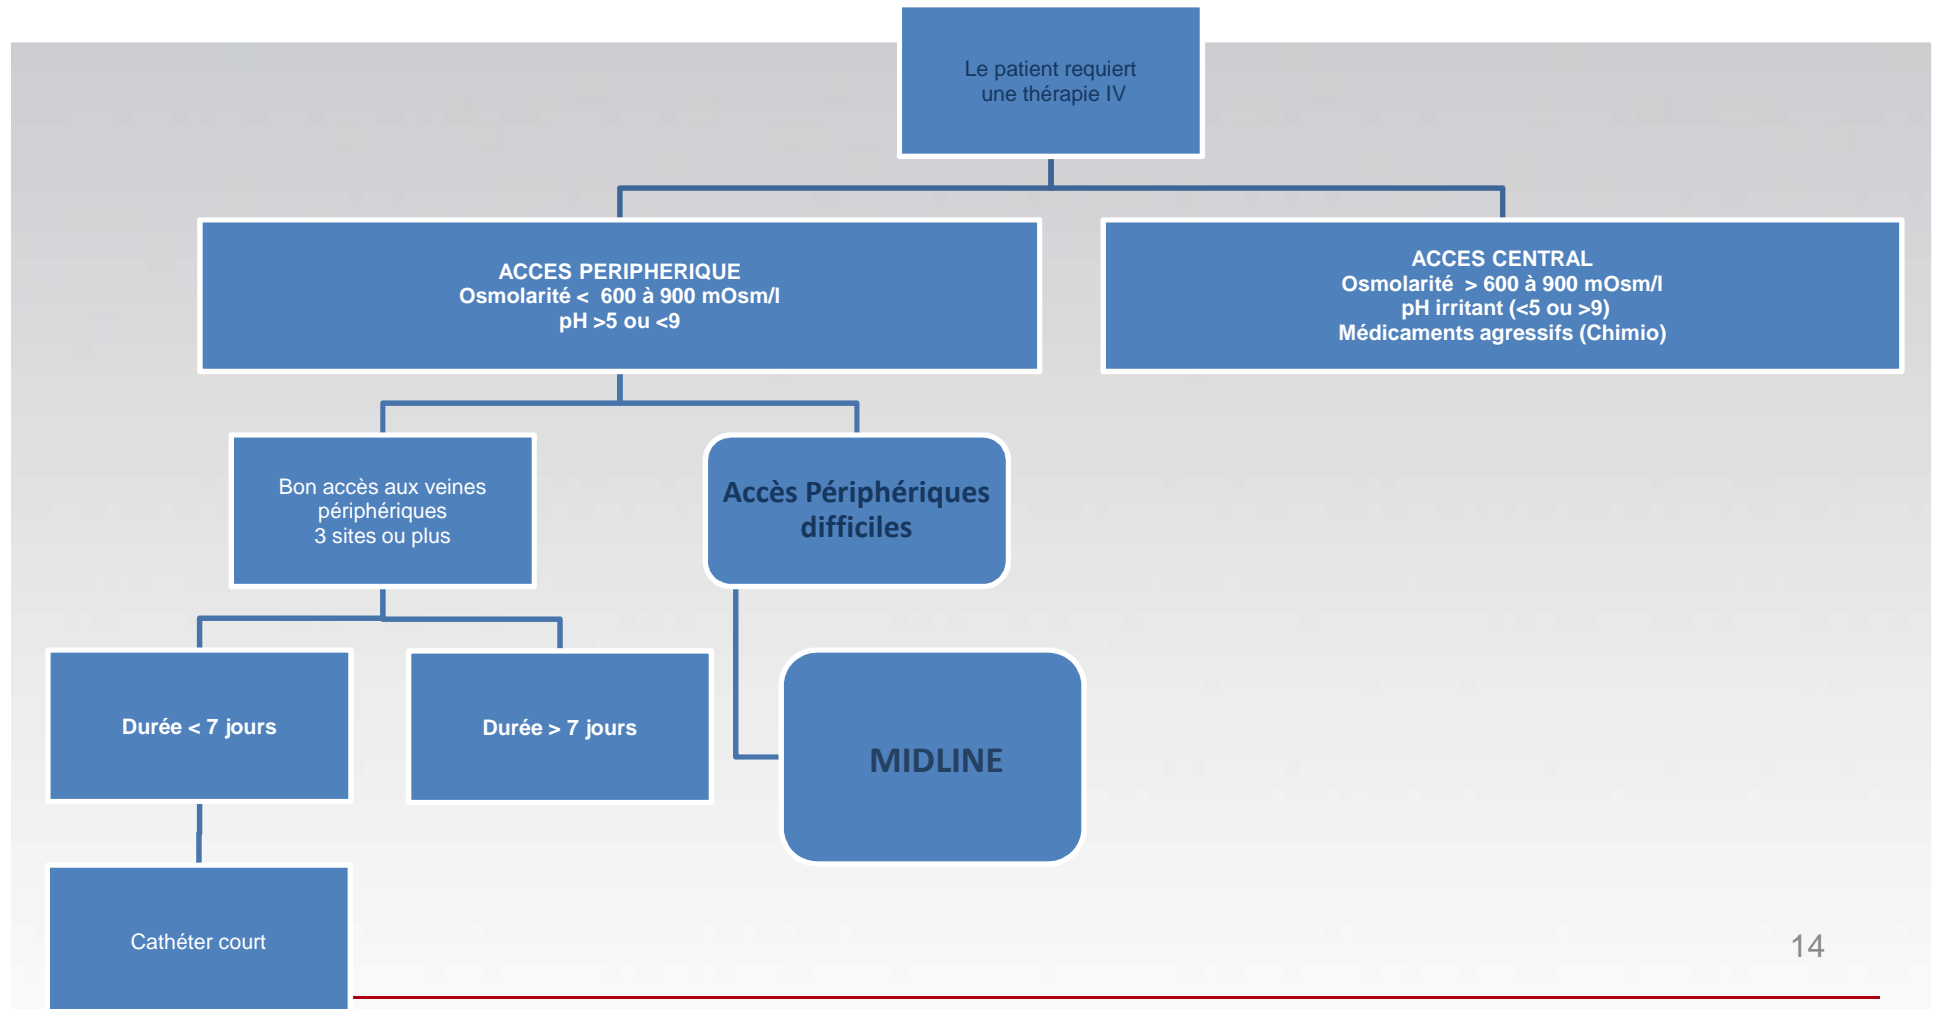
Le patient requiert une thérapie IV

ACCES PERIPHERIQUE
Osmolarité < 600 à 900 mOsm/l
pH >5 ou <9

ACCES CENTRAL
Osmolarité > 600 à 900 mOsm/l
pH irritant (<5 ou >9)
Médicaments agressifs (Chimio)

Bon accès aux veines périphériques
3 sites ou plus

Accès Périphériques difficiles

Durée < 7 jours

Durée > 7 jours

MIDLINE

Cathéter court

14